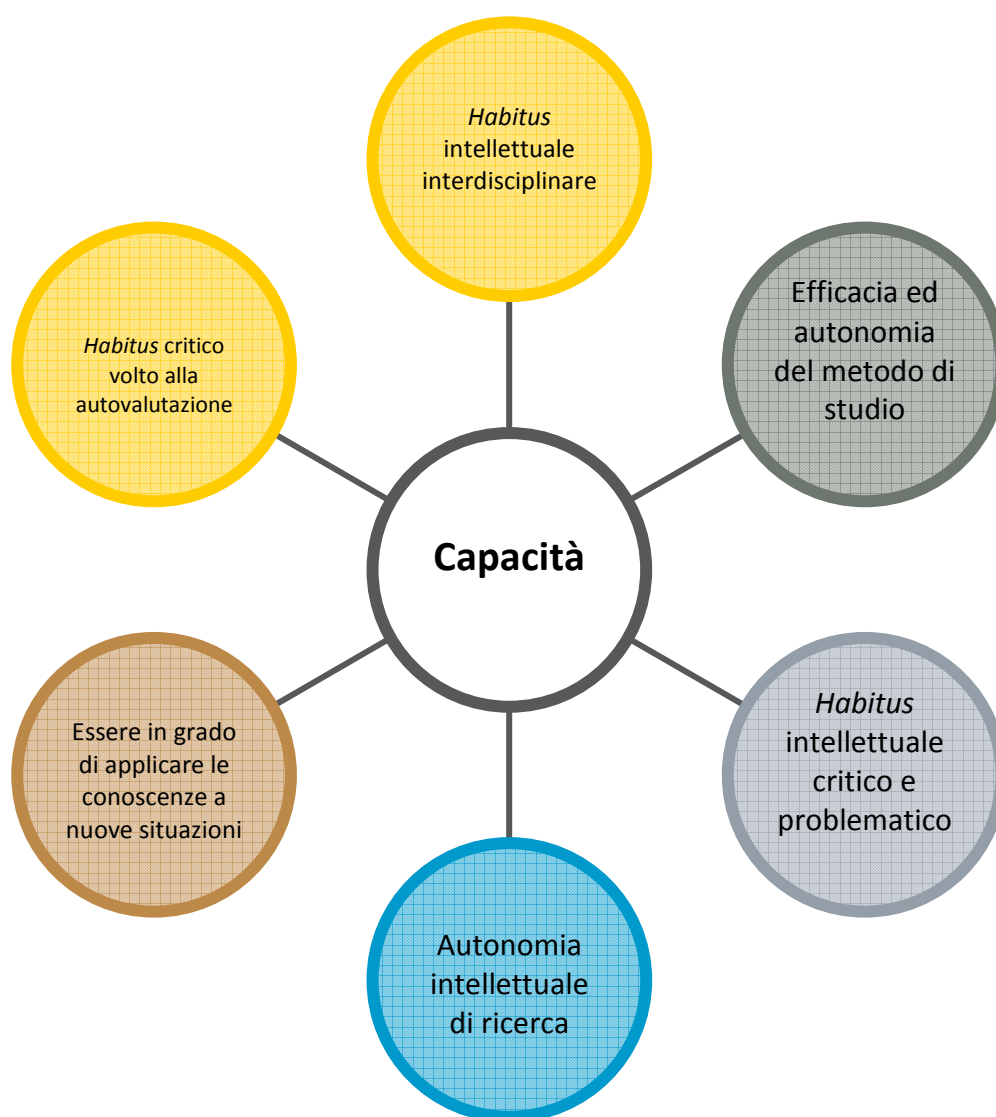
Capacità

*Habitus* intellettuale interdisciplinare

Efficacia ed autonomia del metodo di studio

*Habitus* intellettuale critico e problematico

Autonomia intellettuale di ricerca

Essere in grado di applicare le conoscenze a nuove situazioni

*Habitus* critico volto alla autovalutazione